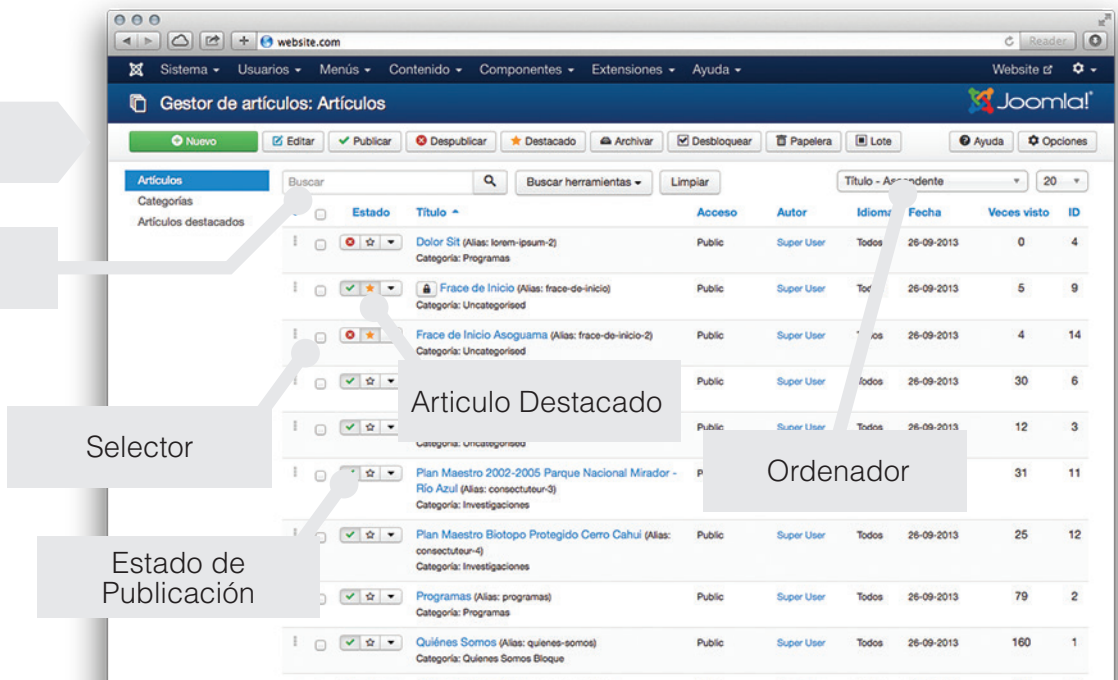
website.com
Reader

Sistema ▾ Usuarios ▾ Menús ▾ Contenido ▾ Componentes ▾ Extensiones ▾ Ayuda ▾
Website ☐ ▾

Gestor de artículos: Artículos
Joomla!

Nuevo | Editar | Publicar | Despublicar | Destacado | Archivar | Desbloquear | Papelera | Lote | Ayuda | Opciones

Artículos
Categorías
Artículos destacados

Buscar | Buscar herramientas ▾ | Limpiar | Título - As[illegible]ndente | 20

| | Estado | Título ▲ | Acceso | Autor | Idioma | Fecha | Veces visto | ID |
|---|---|---|---|---|---|---|---|---|
| | | Dolor Sit (Alias: lorem-ipsum-2) Categoría: Programas | Public | Super User | Todos | 26-09-2013 | 0 | 4 |
| | | Frace de Inicio (Alias: frace-de-inicio) Categoría: Uncategorised | Public | Super User | Tod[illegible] | 26-09-2013 | 5 | 9 |
| | | Frace de Inicio Asoguama (Alias: frace-de-inicio-2) Categoría: Uncategorised | Public | Super User | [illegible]os | 26-09-2013 | 4 | 14 |
| | | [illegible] | Public | Super User | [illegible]odos | 26-09-2013 | 30 | 6 |
| | | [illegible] Categoría: Uncategorised | Public | Super User | Todos | 26-09-2013 | 12 | 3 |
| | | Plan Maestro 2002-2005 Parque Nacional Mirador - Río Azul (Alias: consectuteur-3) Categoría: Investigaciones | P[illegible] | | | | 31 | 11 |
| | | Plan Maestro Biotopo Protegido Cerro Cahui (Alias: consectuteur-4) Categoría: Investigaciones | Public | Super User | Todos | 26-09-2013 | 25 | 12 |
| | | Programas (Alias: programas) Categoría: Programas | Public | Super User | Todos | 26-09-2013 | 79 | 2 |
| | | Quiénes Somos (Alias: quienes-somos) Categoría: Quienes Somos Bloque | Public | Super User | Todos | 26-09-2013 | 160 | 1 |

Articulo Destacado

Selector

Ordenador

Estado de Publicación